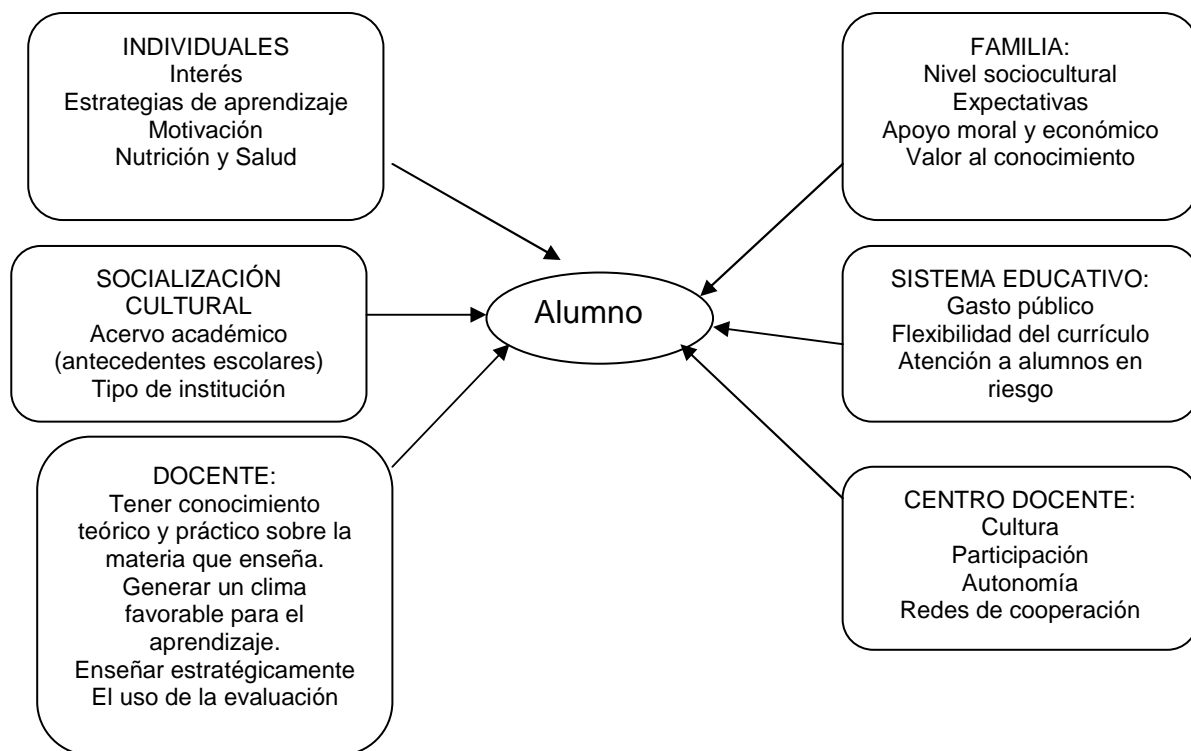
INDIVIDUALES
Interés
Estrategias de aprendizaje
Motivación
Nutrición y Salud

FAMILIA:
Nivel sociocultural
Expectativas
Apoyo moral y económico
Valor al conocimiento

SOCIALIZACIÓN CULTURAL
Acervo académico (antecedentes escolares)
Tipo de institución

Alumno

SISTEMA EDUCATIVO:
Gasto público
Flexibilidad del currículo
Atención a alumnos en riesgo

DOCENTE:
Tener conocimiento teórico y práctico sobre la materia que enseña.
Generar un clima favorable para el aprendizaje.
Enseñar estratégicamente
El uso de la evaluación

CENTRO DOCENTE:
Cultura
Participación
Autonomía
Redes de cooperación